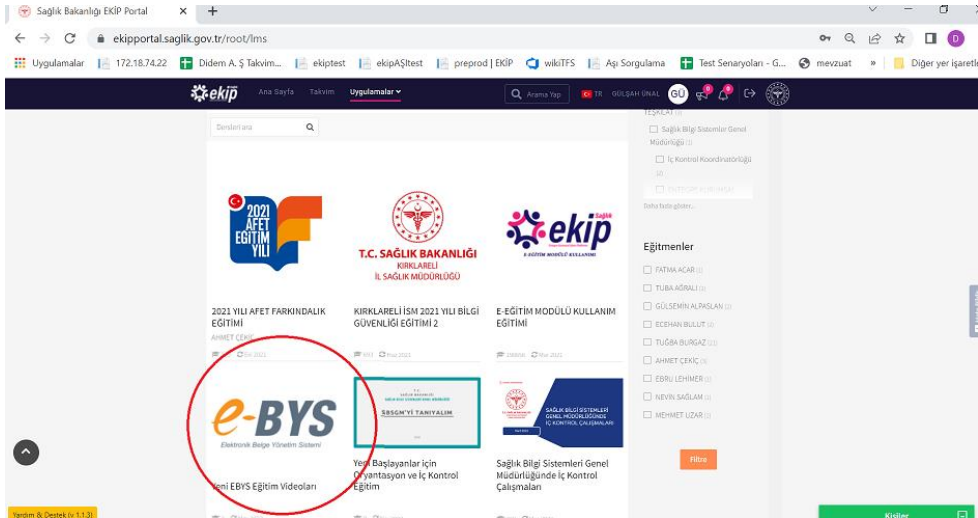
Sağlık Bakanlığı EKİP Portal
ekipportal.saglik.gov.tr/root/lms
Uygulamalar | 172.18.74.22 | Didem A. Ş Takvim... | ekiptest | ekipAŞItest | preprod | EKİP | wikiTFS | Aşı Sorgulama | Test Senaryoları - G... | mevzuat | » | Diğer yer işaretle

ekip Ana Sayfa Takvim Uygulamalar Arama Yap TR GÜLŞAH ÜNAL GÜ

Dersleri ara

TEŞKİLAT
Sağlık Bilgi Sistemleri Genel Müdürlüğü
İç Kontrol Koordinatörlüğü
Daha fazla göster...

2021 AFET EĞİTİM YILI
2021 YILI AFET FARKINDALIK EĞİTİMİ
AHMET ÇEKİÇ

T.C. SAĞLIK BAKANLIĞI KIRKLARELİ İL SAĞLIK MÜDÜRLÜĞÜ
KIRKLARELİ İSM 2021 YILI BİLGİ GÜVENLİĞİ EĞİTİMİ 2

ekip Sağlık E-EĞİTİM MODÜLÜ KULLANIMI
E-EĞİTİM MODÜLÜ KULLANIM EĞİTİMİ

Eğitmenler
FATMA ACAR
TUBA AĞRALI
GÜLSEMİN ALPASLAN
ECEHAN BULUT
TUĞBA BURGAZ
AHMET ÇEKİÇ
EBRU LEHİMER
NEVİN SAĞLAM
MEHMET UZAR

e-BYS Elektronik Belge Yönetim Sistemi
Yeni EBYS Eğitim Videoları

SBSGM'Yİ TANIYALIM
Yeni Başlayanlar için Oryantasyon ve İç Kontrol Eğitim

SAĞLIK BİLGİ SİSTEMLERİ GENEL MÜDÜRLÜĞÜNDE İÇ KONTROL ÇALIŞMALARI
Sağlık Bilgi Sistemleri Genel Müdürlüğünde İç Kontrol Çalışmaları

Filtre

Yardım & Destek (v 1.1.3)
Kişiler